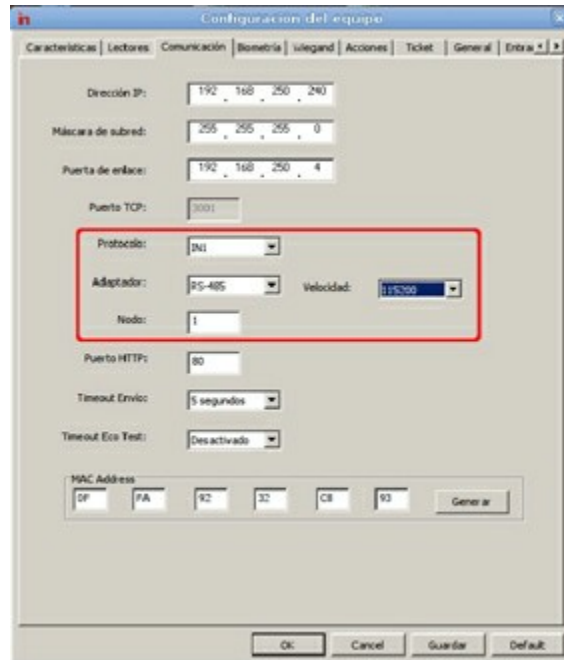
in Configuracion del equipo

Caracteristicas | Lectores | Comunicación | Biometría | Wiegand | Acciones | Ticket | General | Entra

Dirección IP: 192 . 168 . 250 . 240

Máscara de subred: 255 . 255 . 255 . 0

Puerta de enlace: 192 . 168 . 250 . 4

Puerto TCP: 3001

Protocolo: IN1

Adaptador: RS-485

Velocidad: 115200

Nodo: 1

Puerto HTTP: 80

Timeout Envío: 5 segundos

Timeout Eco Test: Desactivado

MAC Address
0F FA 92 32 C8 93
Generar

OK Cancel Guardar Default